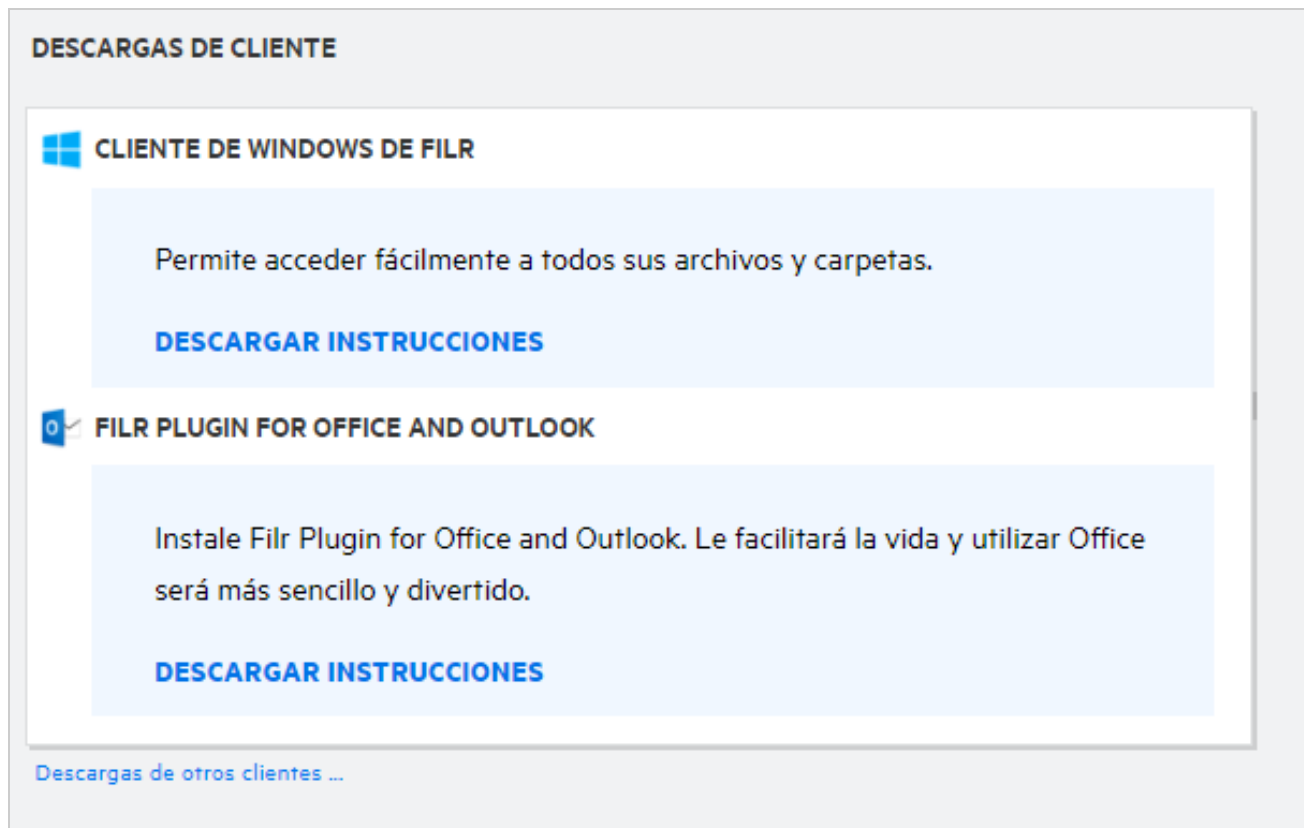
DESCARGAS DE CLIENTE

CLIENTE DE WINDOWS DE FILR

Permite acceder fácilmente a todos sus archivos y carpetas.

DESCARGAR INSTRUCCIONES

FILR PLUGIN FOR OFFICE AND OUTLOOK

Instale Filr Plugin for Office and Outlook. Le facilitará la vida y utilizar Office será más sencillo y divertido.

DESCARGAR INSTRUCCIONES

Descargas de otros clientes ...